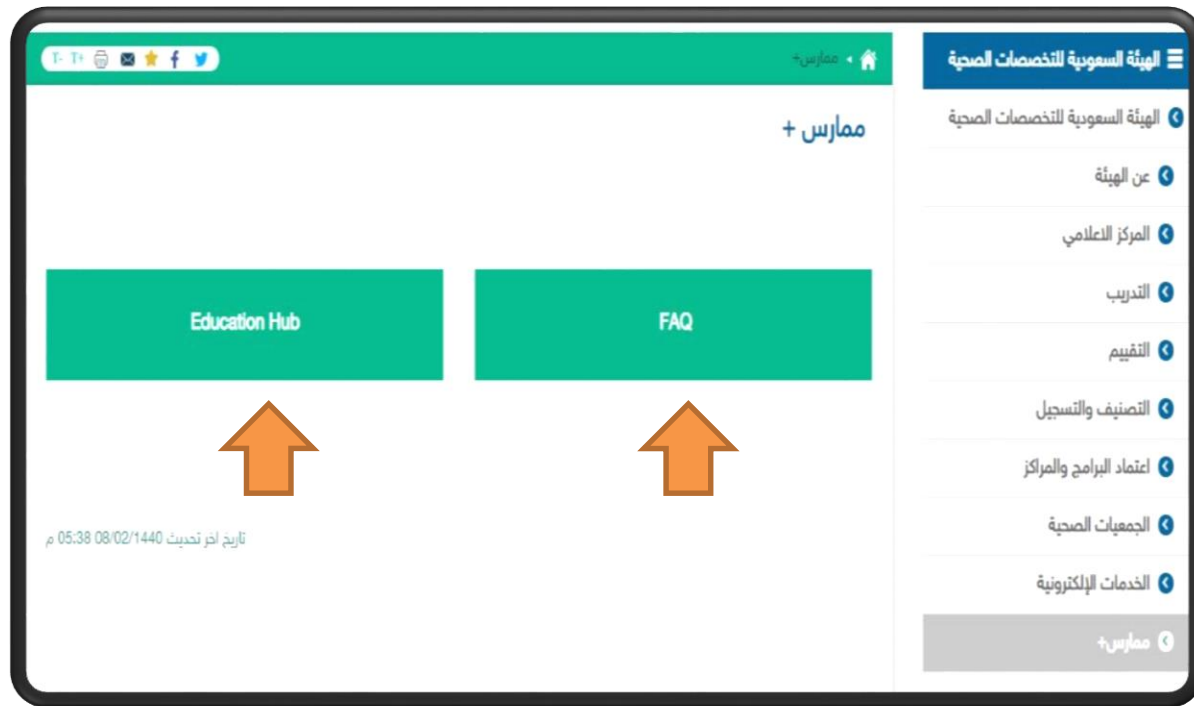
الهيئة السعودية للتخصصات الصحية

الهيئة السعودية للتخصصات الصحية

عن الهيئة

المركز الاعلامي

التدريب

التقييم

التصنيف والتسجيل

اعتماد البرامج والمراكز

الجمعيات الصحية

الخدمات الإلكترونية

ممارس+

ممارس+

T- T+

ممارس +

FAQ

Education Hub

تاريخ اخر تحديث 08/02/1440 05:38 م